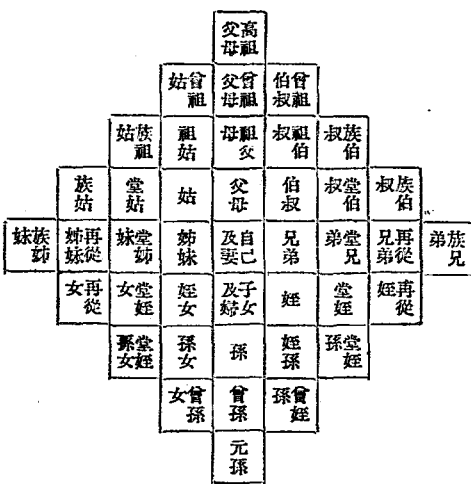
高祖父母

曾祖姑　曾祖父母　曾伯叔祖

族祖姑　祖姑　祖父母　伯叔祖　族伯叔

族姑　堂姑　姑　父母　伯叔　堂伯叔　族伯叔

族姊妹　再從姊妹　堂姊妹　姊妹　自己及妻　兄弟　堂兄弟　再從兄弟　族兄弟

再從女　堂姪女　姪女　子及婦女　姪　堂姪　再從姪

堂姪孫女　孫女　孫　姪孫　堂姪孫

曾孫女　曾孫　曾姪孫

元孫